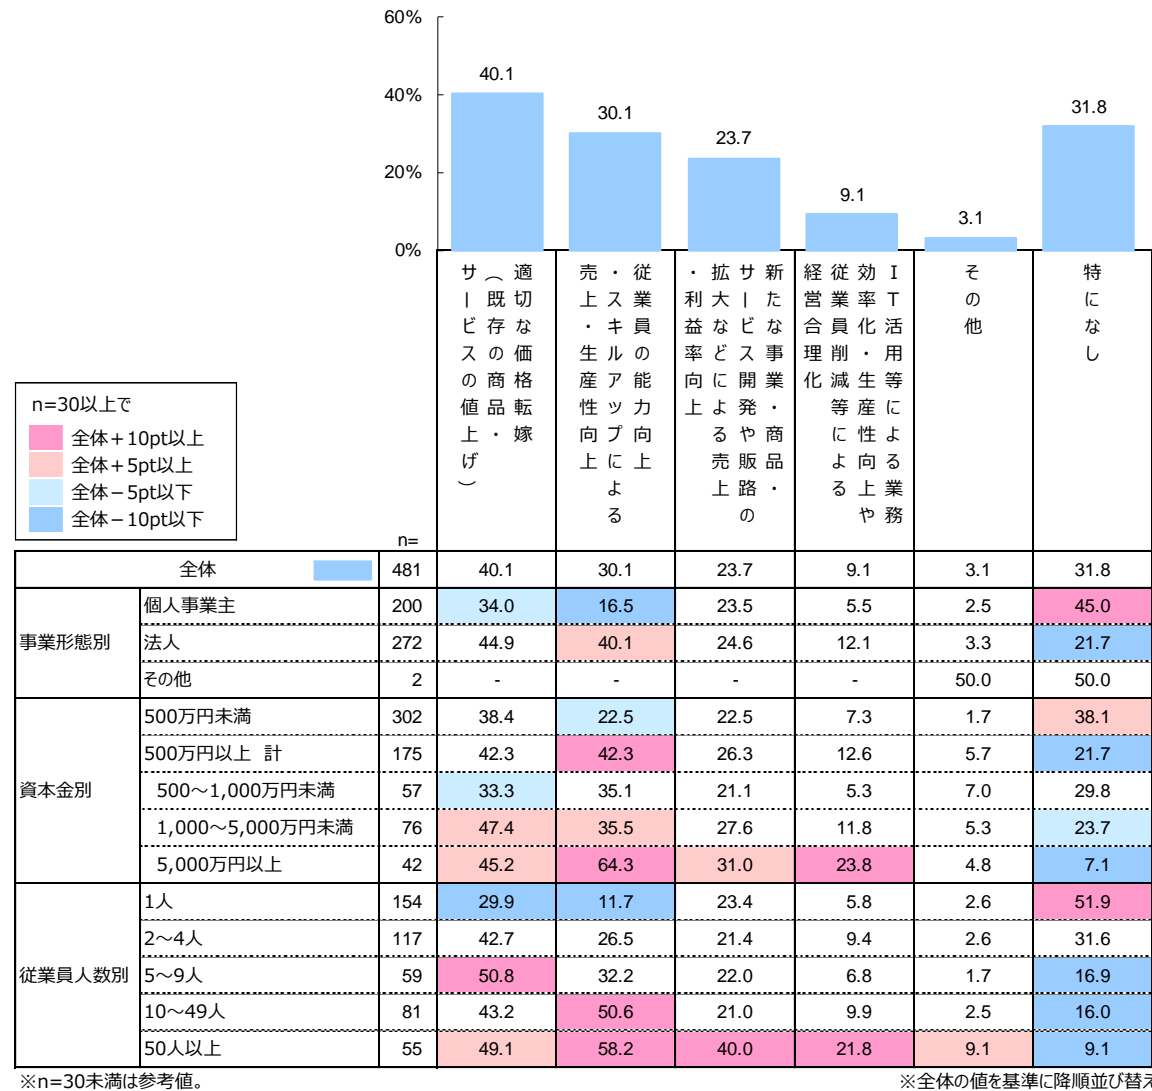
60%
40%
20%
0%

40.1
30.1
23.7
9.1
3.1
31.8

適切な価格転嫁（既存の商品・サービスの値上げ）
従業員の能力向上・スキルアップによる売上・生産性向上
新たな事業・商品・サービス開発や販路の拡大などによる売上・利益率向上
IT活用等による業務効率化・生産性向上や従業員削減等による経営合理化
その他
特になし

n=30以上で
全体＋10pt以上
全体＋5pt以上
全体－5pt以下
全体－10pt以下

| | | n= | | | | | | |
|---|---|---|---|---|---|---|---|---|
| 全体 | | 481 | 40.1 | 30.1 | 23.7 | 9.1 | 3.1 | 31.8 |
| 事業形態別 | 個人事業主 | 200 | 34.0 | 16.5 | 23.5 | 5.5 | 2.5 | 45.0 |
| | 法人 | 272 | 44.9 | 40.1 | 24.6 | 12.1 | 3.3 | 21.7 |
| | その他 | 2 | - | - | - | - | 50.0 | 50.0 |
| 資本金別 | 500万円未満 | 302 | 38.4 | 22.5 | 22.5 | 7.3 | 1.7 | 38.1 |
| | 500万円以上 計 | 175 | 42.3 | 42.3 | 26.3 | 12.6 | 5.7 | 21.7 |
| | 500～1,000万円未満 | 57 | 33.3 | 35.1 | 21.1 | 5.3 | 7.0 | 29.8 |
| | 1,000～5,000万円未満 | 76 | 47.4 | 35.5 | 27.6 | 11.8 | 5.3 | 23.7 |
| | 5,000万円以上 | 42 | 45.2 | 64.3 | 31.0 | 23.8 | 4.8 | 7.1 |
| 従業員人数別 | 1人 | 154 | 29.9 | 11.7 | 23.4 | 5.8 | 2.6 | 51.9 |
| | 2～4人 | 117 | 42.7 | 26.5 | 21.4 | 9.4 | 2.6 | 31.6 |
| | 5～9人 | 59 | 50.8 | 32.2 | 22.0 | 6.8 | 1.7 | 16.9 |
| | 10～49人 | 81 | 43.2 | 50.6 | 21.0 | 9.9 | 2.5 | 16.0 |
| | 50人以上 | 55 | 49.1 | 58.2 | 40.0 | 21.8 | 9.1 | 9.1 |

※n=30未満は参考値。
※全体の値を基準に降順並び替え